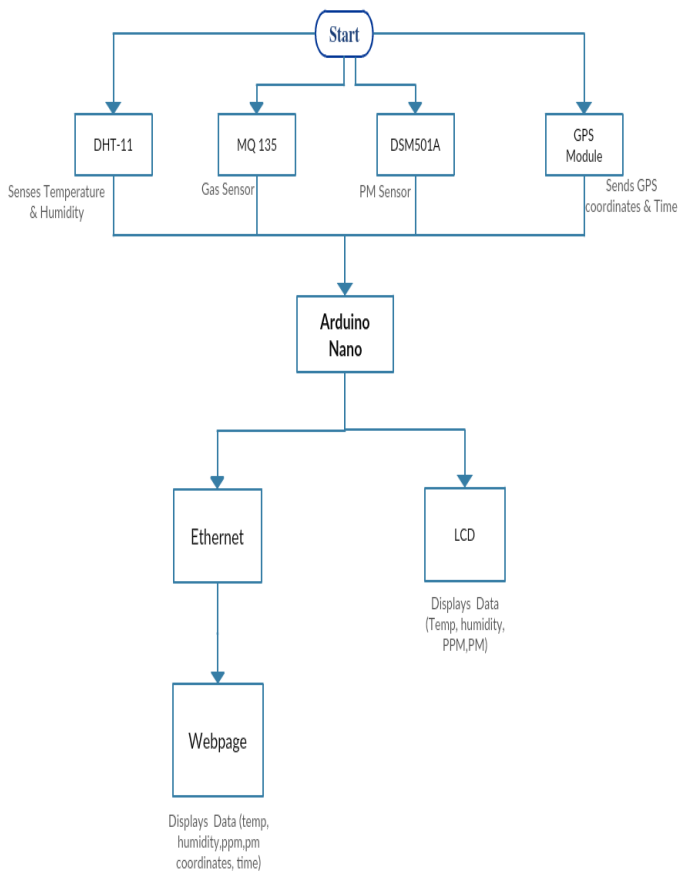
Start

DHT-11

Senses Temperature & Humidity

MQ 135

Gas Sensor

DSM501A

PM Sensor

GPS Module

Sends GPS coordinates & Time

Arduino Nano

Ethernet

LCD

Displays Data (Temp, humidity, PPM,PM)

Webpage

Displays Data (temp, humidity,ppm,pm coordinates, time)